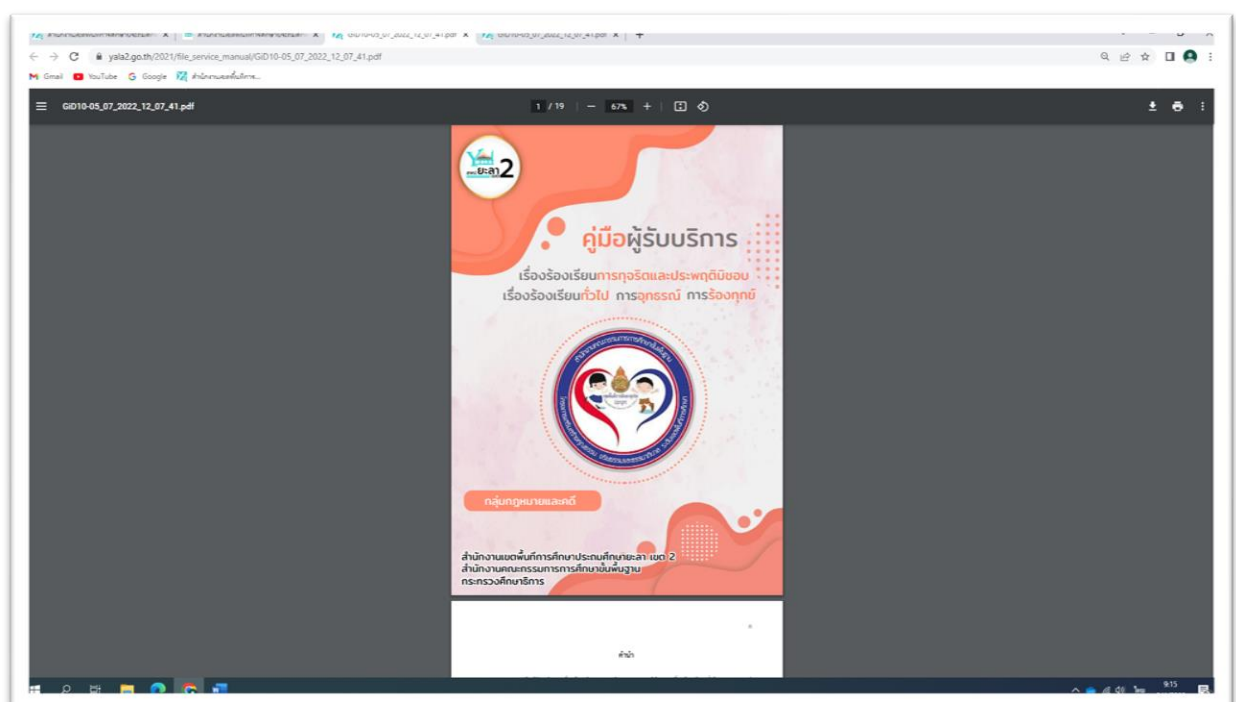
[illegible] × | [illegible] × | GID10-05_07_2022_12_07_41.pdf × | GID10-05_07_2022_12_07_41.pdf × | +

yala2.go.th/2021/file_service_manual/GID10-05_07_2022_12_07_41.pdf

Gmail YouTube Google สำนักงานเขตพื้นที่การ...

GID10-05_07_2022_12_07_41.pdf

1 / 19 | — 67% +

ยะลา 2

คู่มือผู้รับบริการ

เรื่องร้องเรียนการทุจริตและประพฤติมิชอบ
เรื่องร้องเรียนทั่วไป การอุทธรณ์ การร้องทุกข์

กลุ่มกฎหมายและคดี

สำนักงานเขตพื้นที่การศึกษาประถมศึกษายะลา เขต 2
สำนักงานคณะกรรมการการศึกษาขั้นพื้นฐาน
กระทรวงศึกษาธิการ

คำนำ

9:15